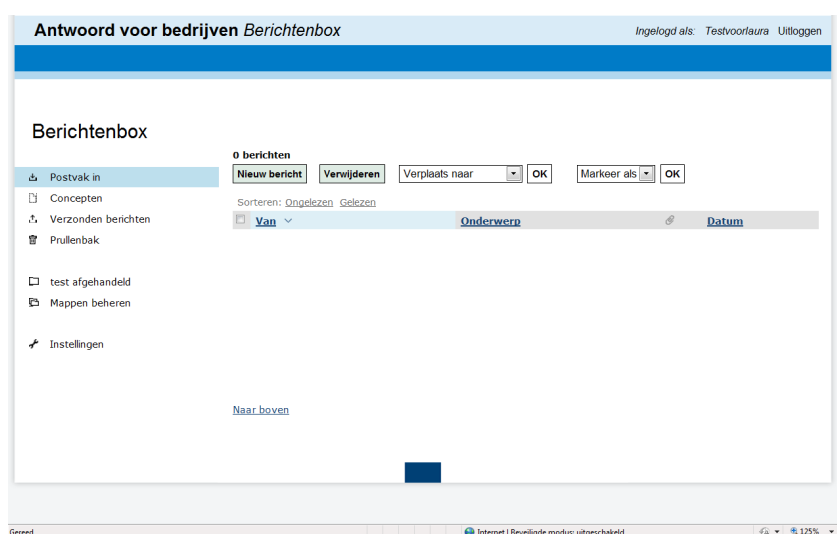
**Antwoord voor bedrijven** *Berichtenbox*

*Ingelogd als:* Testvoorlaura Uitloggen

Berichtenbox

Postvak in
Concepten
Verzonden berichten
Prullenbak

test afgehandeld
Mappen beheren

Instellingen

0 berichten

Nieuw bericht Verwijderen Verplaats naar OK Markeer als OK

Sorteren: Ongelezen Gelezen

| | Van | Onderwerp | | Datum |
|---|---|---|---|---|

Naar boven

Gereed

Internet | Beveiligde modus: uitgeschakeld

125%